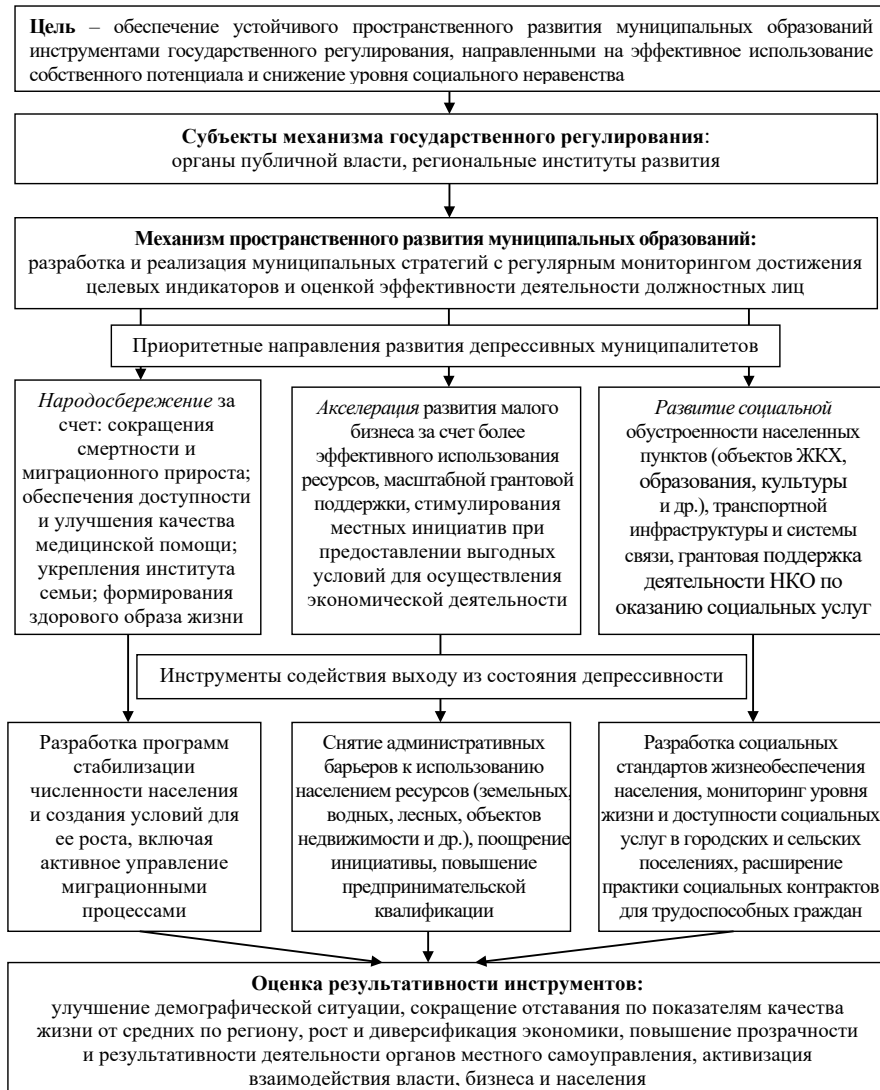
**Цель** – обеспечение устойчивого пространственного развития муниципальных образований инструментами государственного регулирования, направленными на эффективное использование собственного потенциала и снижение уровня социального неравенства

**Субъекты механизма государственного регулирования**: органы публичной власти, региональные институты развития

**Механизм пространственного развития муниципальных образований:** разработка и реализация муниципальных стратегий с регулярным мониторингом достижения целевых индикаторов и оценкой эффективности деятельности должностных лиц

Приоритетные направления развития депрессивных муниципалитетов

*Народосбережение* за счет: сокращения смертности и миграционного прироста; обеспечения доступности и улучшения качества медицинской помощи; укрепления института семьи; формирования здорового образа жизни

*Акселерация* развития малого бизнеса за счет более эффективного использования ресурсов, масштабной грантовой поддержки, стимулирования местных инициатив при предоставлении выгодных условий для осуществления экономической деятельности

*Развитие социальной* обустроенности населенных пунктов (объектов ЖКХ, образования, культуры и др.), транспортной инфраструктуры и системы связи, грантовая поддержка деятельности НКО по оказанию социальных услуг

Инструменты содействия выходу из состояния депрессивности

Разработка программ стабилизации численности населения и создания условий для ее роста, включая активное управление миграционными процессами

Снятие административных барьеров к использованию населением ресурсов (земельных, водных, лесных, объектов недвижимости и др.), поощрение инициативы, повышение предпринимательской квалификации

Разработка социальных стандартов жизнеобеспечения населения, мониторинг уровня жизни и доступности социальных услуг в городских и сельских поселениях, расширение практики социальных контрактов для трудоспособных граждан

**Оценка результативности инструментов:** улучшение демографической ситуации, сокращение отставания по показателям качества жизни от средних по региону, рост и диверсификация экономики, повышение прозрачности и результативности деятельности органов местного самоуправления, активизация взаимодействия власти, бизнеса и населения